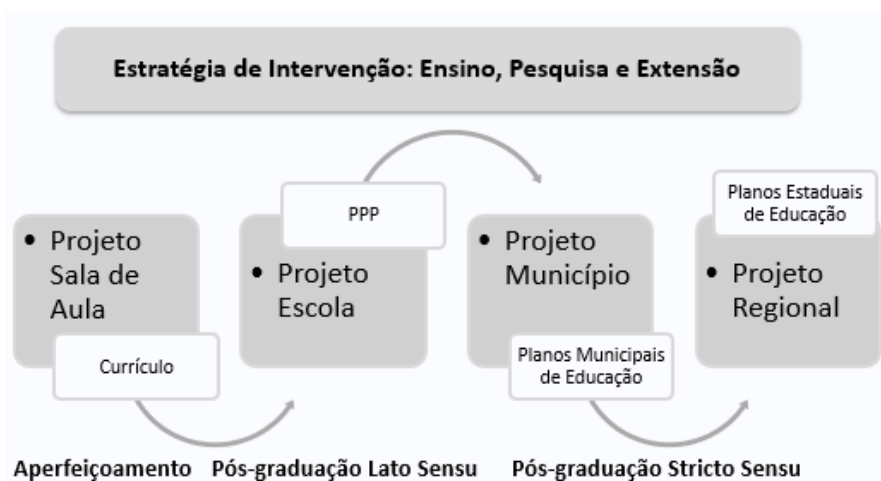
Estratégia de Intervenção: Ensino, Pesquisa e Extensão

• Projeto Sala de Aula

Currículo

PPP

• Projeto Escola

• Projeto Município

Planos Municipais de Educação

Planos Estaduais de Educação

• Projeto Regional

Aperfeiçoamento Pós-graduação Lato Sensu Pós-graduação Stricto Sensu